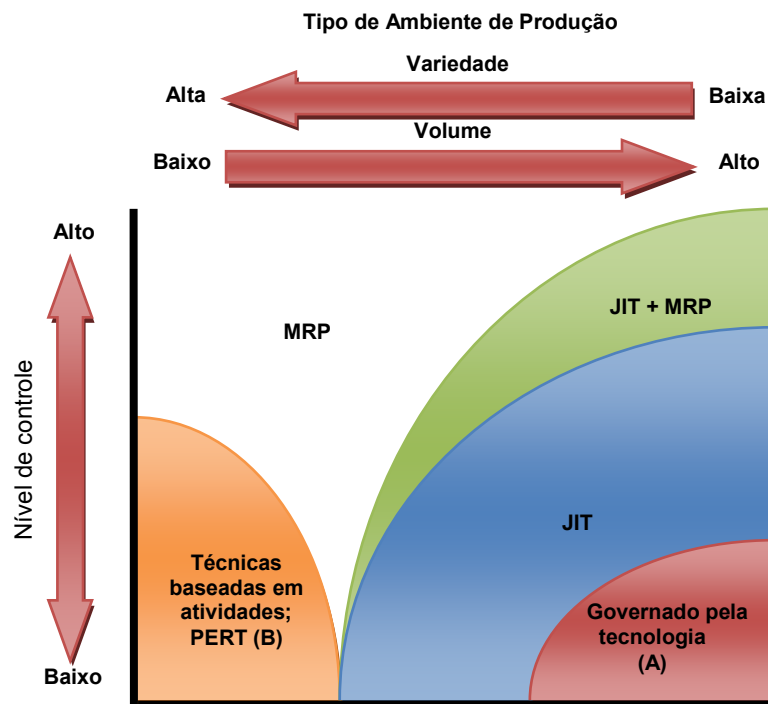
Tipo de Ambiente de Produção

Variedade

Alta

Baixa

Volume

Baixo

Alto

Alto

Nível de controle

Baixo

MRP

JIT + MRP

JIT

Técnicas baseadas em atividades; PERT (B)

Governado pela tecnologia (A)